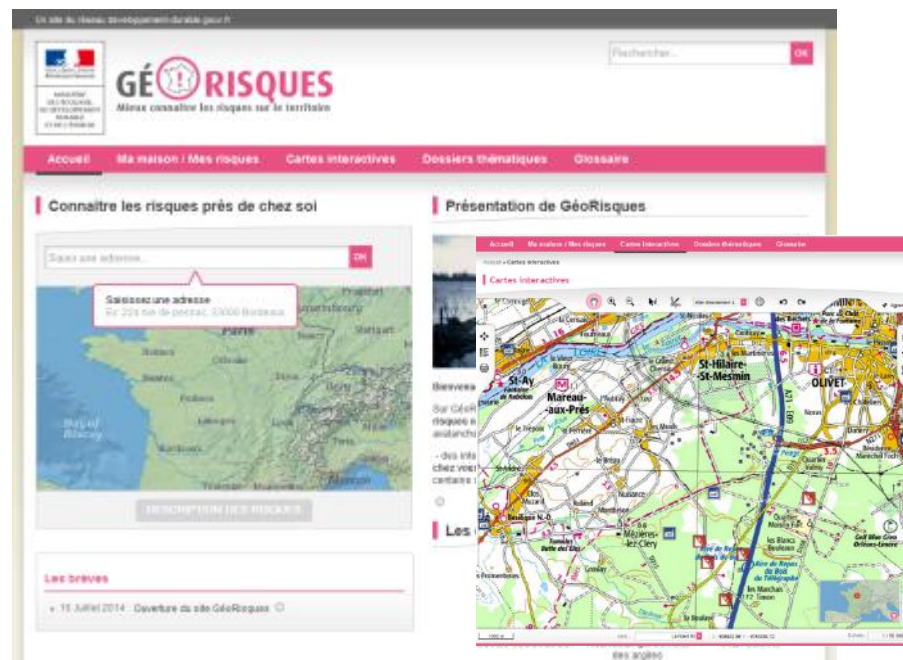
Un site du réseau developpement-durable.gouv.fr

MINISTÈRE DE L'ÉCOLOGIE, DU DÉVELOPPEMENT DURABLE ET DE L'ÉNERGIE

GÉORISQUES
Mieux connaître les risques sur le territoire

Rechercher... OK

Accueil | Ma maison / Mes risques | Cartes interactives | Dossiers thématique | Glossaire

Connaitre les risques près de chez soi

Saisissez une adresse... OK

Saisissez une adresse
Ex: 20 rue de pessac, 33000 Bordeaux

Paris

DESCRIPTION DES RISQUES

Les brèves

• 15 Juillet 2014 : Ouverture du site GéoRisques

Présentation de GéoRisques

Bienvenu

Sur GéoR risques avalanch

- des info chez vous certains

Les

Accueil | Ma maison / Mes risques | Cartes interactives | Dossiers thématiques | Glossaire

Accueil » Cartes interactives

Cartes interactives

St-Ay
Mareau-aux-Prés
St-Hilaire St-Mesmin
OLIVET
Mézières-lez-Cléry

des anglais